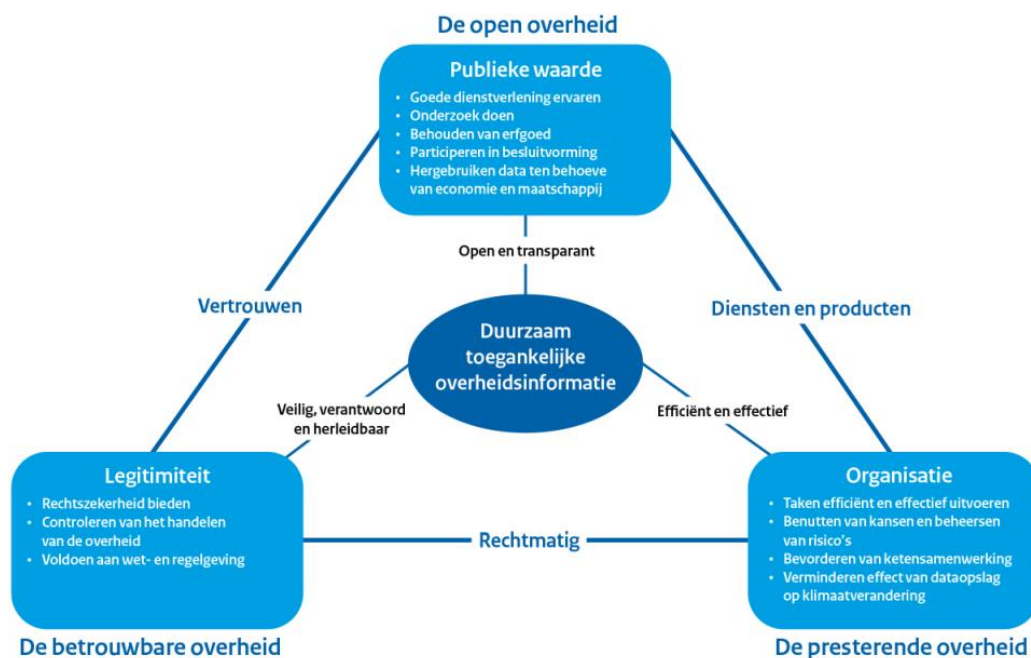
De open overheid

Publieke waarde
- Goede dienstverlening ervaren
- Onderzoek doen
- Behouden van erfgoed
- Participeren in besluitvorming
- Hergebruiken data ten behoeve van economie en maatschappij

Open en transparant

Vertrouwen

Diensten en producten

Duurzaam toegankelijke overheidsinformatie

Veilig, verantwoord en herleidbaar

Efficiënt en effectief

Legitimiteit
- Rechtszekerheid bieden
- Controleren van het handelen van de overheid
- Voldoen aan wet- en regelgeving

Rechtmatig

Organisatie
- Taken efficiënt en effectief uitvoeren
- Benutten van kansen en beheersen van risico's
- Bevorderen van ketensamenwerking
- Verminderen effect van dataopslag op klimaatverandering

De betrouwbare overheid

De presterende overheid